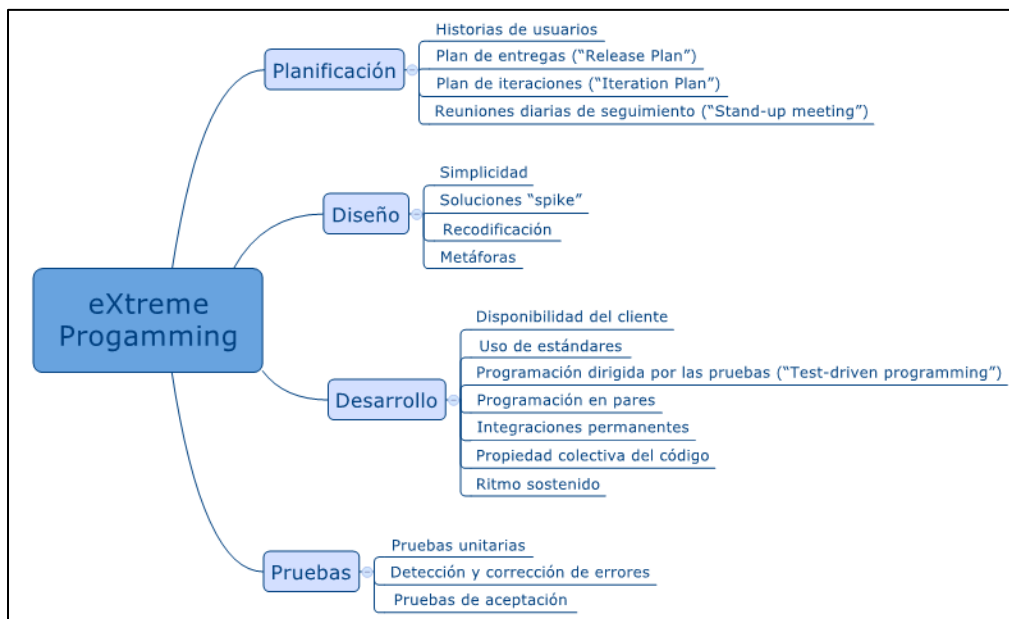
eXtreme Progamming

Planificación

Historias de usuarios

Plan de entregas (“Release Plan”)

Plan de iteraciones (“Iteration Plan”)

Reuniones diarias de seguimiento (“Stand-up meeting”)

Diseño

Simplicidad

Soluciones “spike”

Recodificación

Metáforas

Desarrollo

Disponibilidad del cliente

Uso de estándares

Programación dirigida por las pruebas (“Test-driven programming”)

Programación en pares

Integraciones permanentes

Propiedad colectiva del código

Ritmo sostenido

Pruebas

Pruebas unitarias

Detección y corrección de errores

Pruebas de aceptación